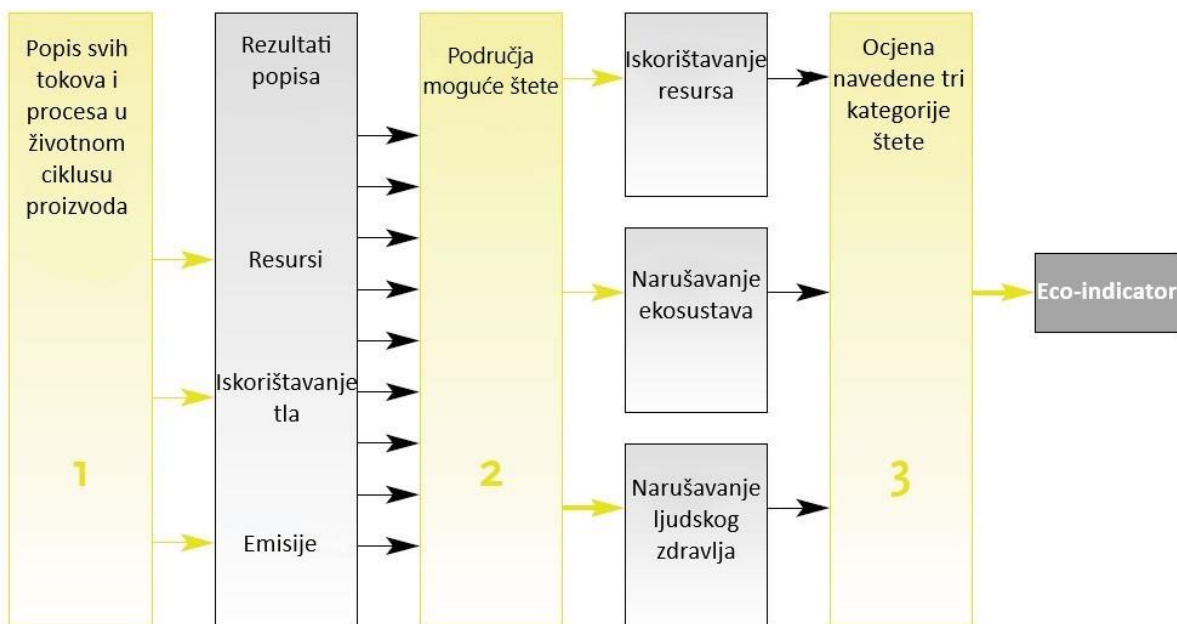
Popis svih tokova i procesa u životnom ciklusu proizvoda

1

Rezultati popisa

Resursi

Iskorištavanje tla

Emisije

Područja moguće štete

2

Iskorištavanje resursa

Narušavanje ekosustava

Narušavanje ljudskog zdravlja

Ocjena navedene tri kategorije štete

3

Eco-indicator